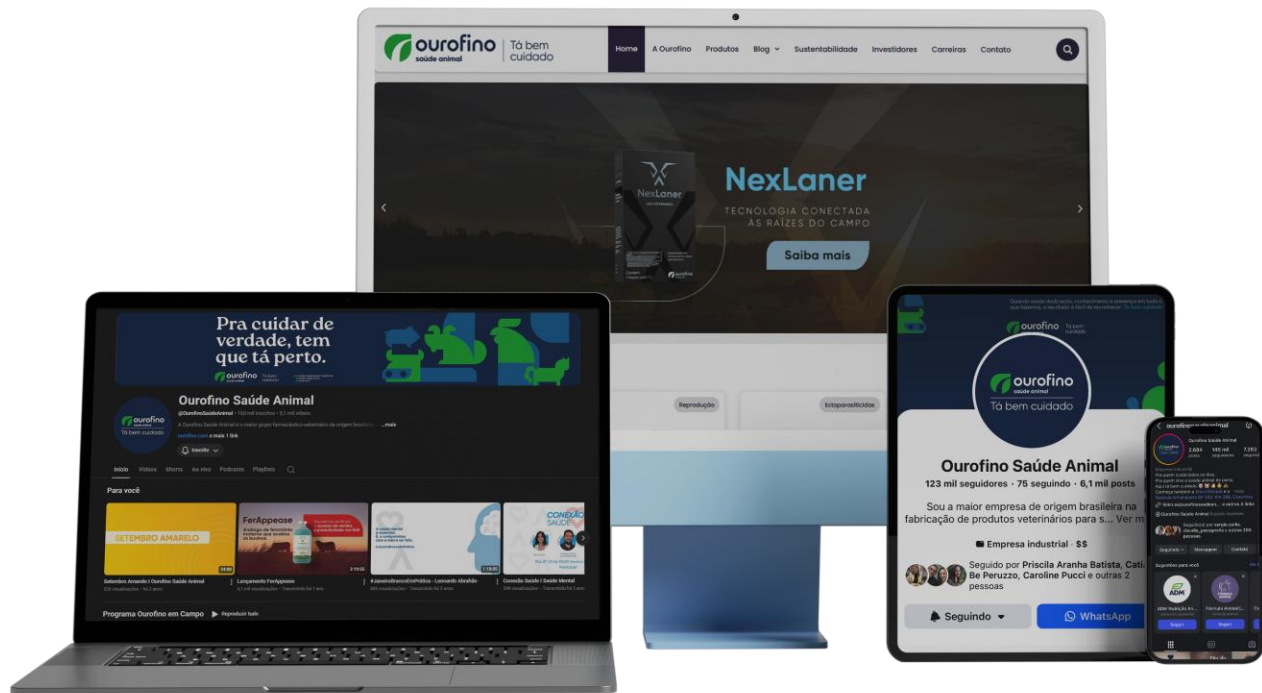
ourofino saúde animal | Tá bem cuidado

Home A Ourofino Produtos Blog Sustentabilidade Investidores Carreiras Contato

NexLaner

NexLaner
TECNOLOGIA CONECTADA ÀS RAÍZES DO CAMPO

Saiba mais

Reprodução Ectoparasiticidas

Pra cuidar de verdade, tem que tá perto.

ourofino saúde animal

Ourofino Saúde Animal
@OurofinoSaudeAnimal • 160 mil inscritos • 6,1 mil vídeos
A Ourofino Saúde Animal é o maior grupo farmacêutico veterinário de origem brasileira ...mais
ourofino.com e mais 1 link
Inscrito

Início Vídeos Shorts Ao vivo Podcasts Playlists

Para você

SETEMBRO AMARELO
FerAppease
CONEXÃO SAÚDE

Setembro Amarelo | Ourofino Saúde Animal
Lançamento FerAppease
#JaneiroBrancoEmPolítica - Leonardo Abrahão
Conexão Saúde | Saúde Mental

Programa Ourofino em Campo Reproduzir tudo

ourofino Tá bem cuidado

Ourofino Saúde Animal
123 mil seguidores • 75 seguindo • 6,1 mil posts
Sou a maior empresa de origem brasileira na fabricação de produtos veterinários para s... Ver m
Empresa industrial · $$
Seguido por Priscila Aranha Batista, Cati Be Peruzzo, Caroline Pucci e outras 2 pessoas
Seguindo
WhatsApp

ourofinosaudeanimal
Ourofino Saúde Animal
2.634 posts 145 mil seguidores 7.293 seguindo
Seguindo Mensagem Contato
Sugestões para você
ADM ADM Nutrição Animal
Seguir Seguir